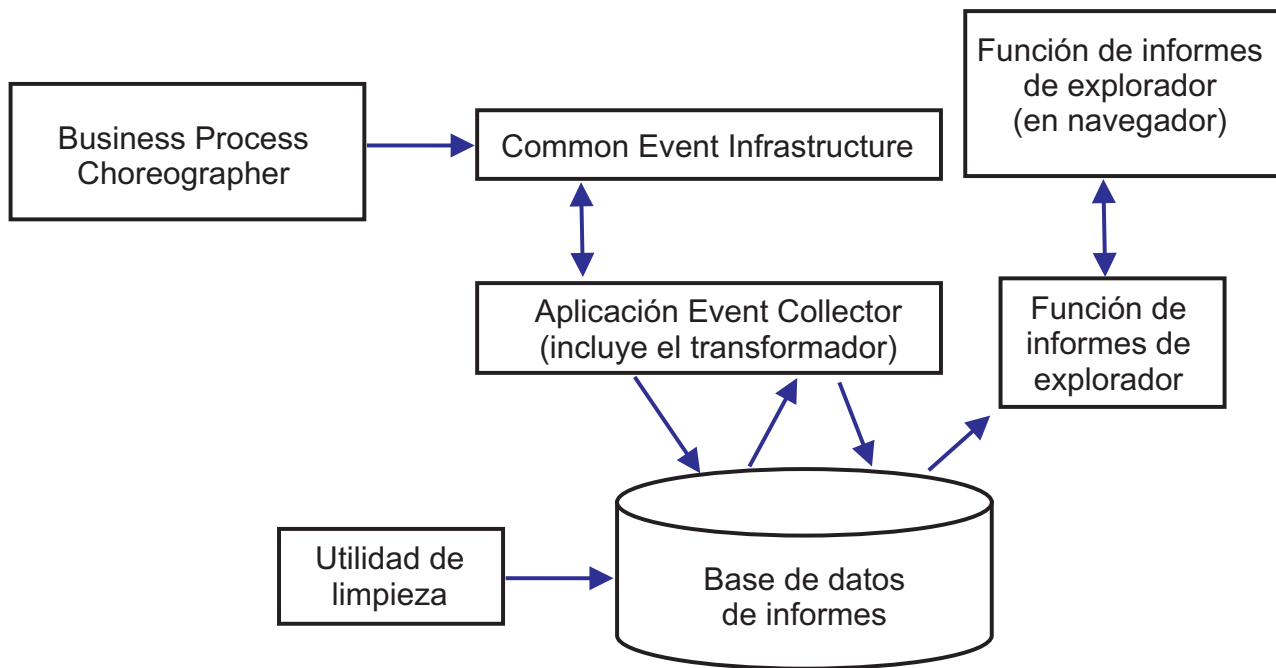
Función de informes de explorador (en navegador)

Business Process Choreographer

Common Event Infrastructure

Aplicación Event Collector (incluye el transformador)

Función de informes de explorador

Utilidad de limpieza

Base de datos de informes